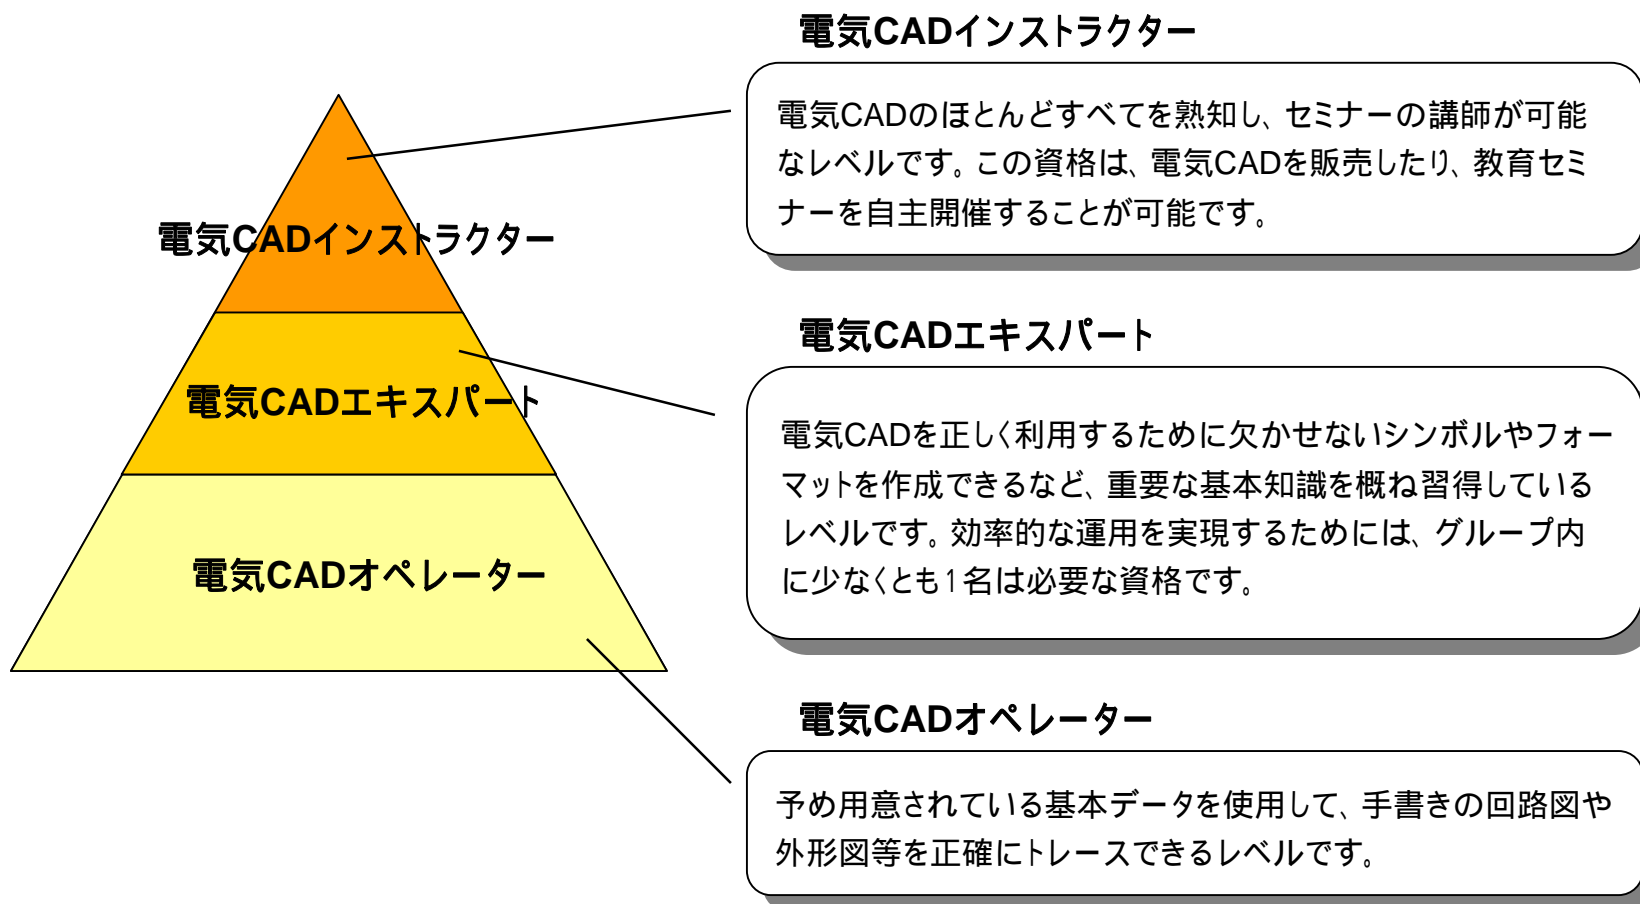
電気CADインストラクター

電気CADエキスパート

電気CADオペレーター

電気CADインストラクター

電気CADのほとんどすべてを熟知し、セミナーの講師が可能なレベルです。この資格は、電気CADを販売したり、教育セミナーを自主開催することが可能です。

電気CADエキスパート

電気CADを正しく利用するために欠かせないシンボルやフォーマットを作成できるなど、重要な基本知識を概ね習得しているレベルです。効率的な運用を実現するためには、グループ内に少なくとも1名は必要な資格です。

電気CADオペレーター

予め用意されている基本データを使用して、手書きの回路図や外形図等を正確にトレースできるレベルです。